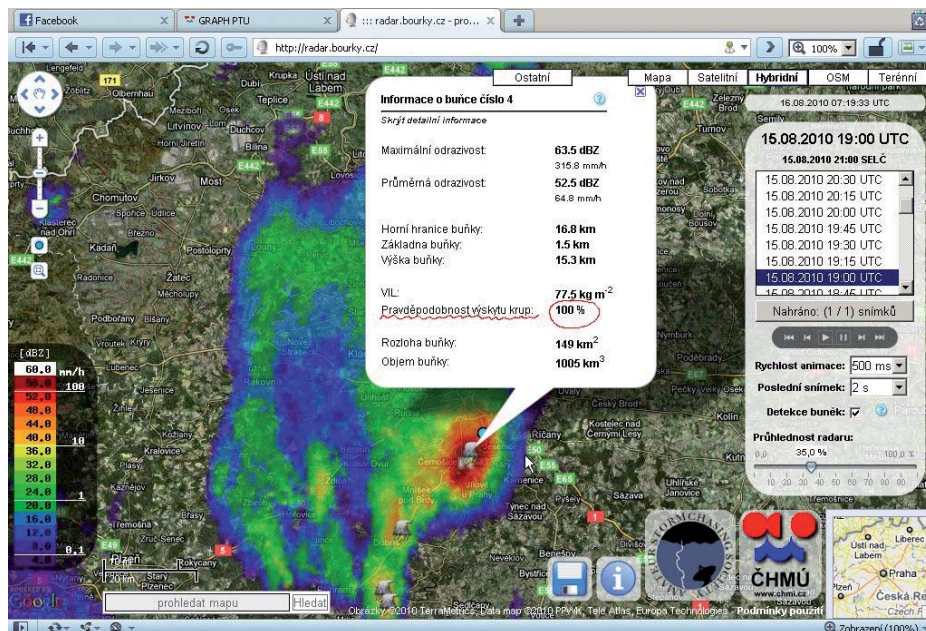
Facebook
GRAPH PTU
::: radar.bourky.cz - pro...
http://radar.bourky.cz/
100%

Ostatní
Mapa | Satelitní | Hybridní | OSM | Terénní

16.08.2010 07:19:33 UTC

Informace o buňce číslo 4
Skrýt detailní informace

Maximální odrazivost: 63.5 dBZ
315.8 mm/h
Průměrná odrazivost: 52.5 dBZ
64.8 mm/h

Horní hranice buňky: 16.8 km
Základna buňky: 1.5 km
Výška buňky: 15.3 km

VIL: 77.5 kg m$^{-2}$
Pravděpodobnost výskytu krup: 100 %

Rozloha buňky: 149 km$^2$
Objem buňky: 1005 km$^3$

15.08.2010 19:00 UTC
15.08.2010 21:00 SELČ
15.08.2010 20:30 UTC
15.08.2010 20:15 UTC
15.08.2010 20:00 UTC
15.08.2010 19:45 UTC
15.08.2010 19:30 UTC
15.08.2010 19:15 UTC
15.08.2010 19:00 UTC
15.08.2010 18:45 UTC

Nahráno: (1 / 1) snímků
Rychlost animace: 500 ms
Poslední snímek: 2 s
Detekce buněk:
Průhlednost radaru:
0 % 35,0 % 100,0 %
10 20 30 40 50 60 70 80 90

[dBZ]
60.0 mm/h
56.0 100
52.0
48.0
44.0
40.0 10
36.0
32.0
28.0
24.0 1
20.0
16.0
12.0
8.0 0.1
4.0

Chomutov, Most, Teplice, Ústí nad Labem, Litvínov, Bílina, Kadaň, Žatec, Rakovník, Kladno, Beroun, Říčany, Kolín, Benešov, Rokycany, Příbram, Turnov, Nymburk, Poděbrady, Sázava, Jesenice, Kralovice, Plasy, Podbořany, Postoloprty, Louny, Slaný, Jílové u Prahy, Mnichovice, Kostelec nad Černými Lesy, Kutná Hora, Uhlířské Janovice, Týnec nad Sázavou, Neveklov, Votice, Stará Plzeň, Praha, Liberec, Ústí nad Labem, Plzeň, České Bud.

200 km
20 km
Google
prohledat mapu
Hledat
Obrázky ©2010 TerraMetrics, Data map ©2010 PPWK, Tele Atlas, Europa Technologies - Podmínky použití
STORMCHASING
ČHMÚ
www.chmi.cz
Zobrazení (100%)